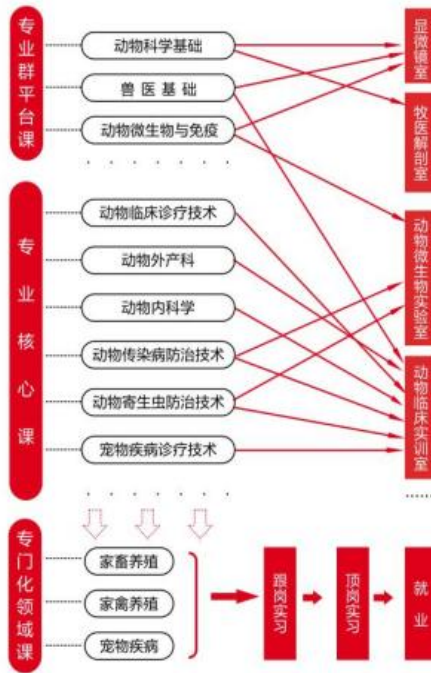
专业群平台课

动物科学基础

兽医基础

动物微生物与免疫

专业核心课

动物临床诊疗技术

动物外产科

动物内科学

动物传染病防治技术

动物寄生虫防治技术

宠物疾病诊疗技术

显微镜室

牧医解剖室

动物微生物实验室

动物临床实训室

专门化领域课

家畜养殖

家禽养殖

宠物疾病

跟岗实习

顶岗实习

就业